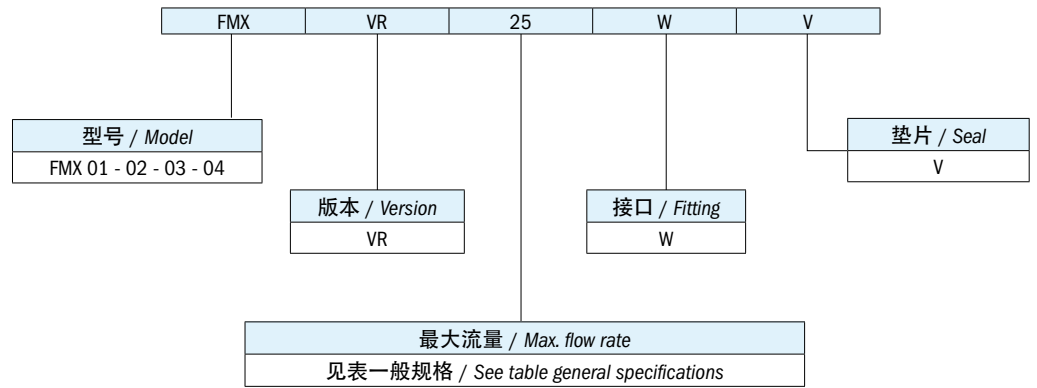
| FMX | VR | 25 | W | V |
|---|---|---|---|---|

型号 / *Model*
FMX 01 - 02 - 03 - 04

版本 / *Version*
VR

接口 / *Fitting*
W

垫片 / *Seal*
V

最大流量 / *Max. flow rate*
见表一般规格 / *See table general specifications*